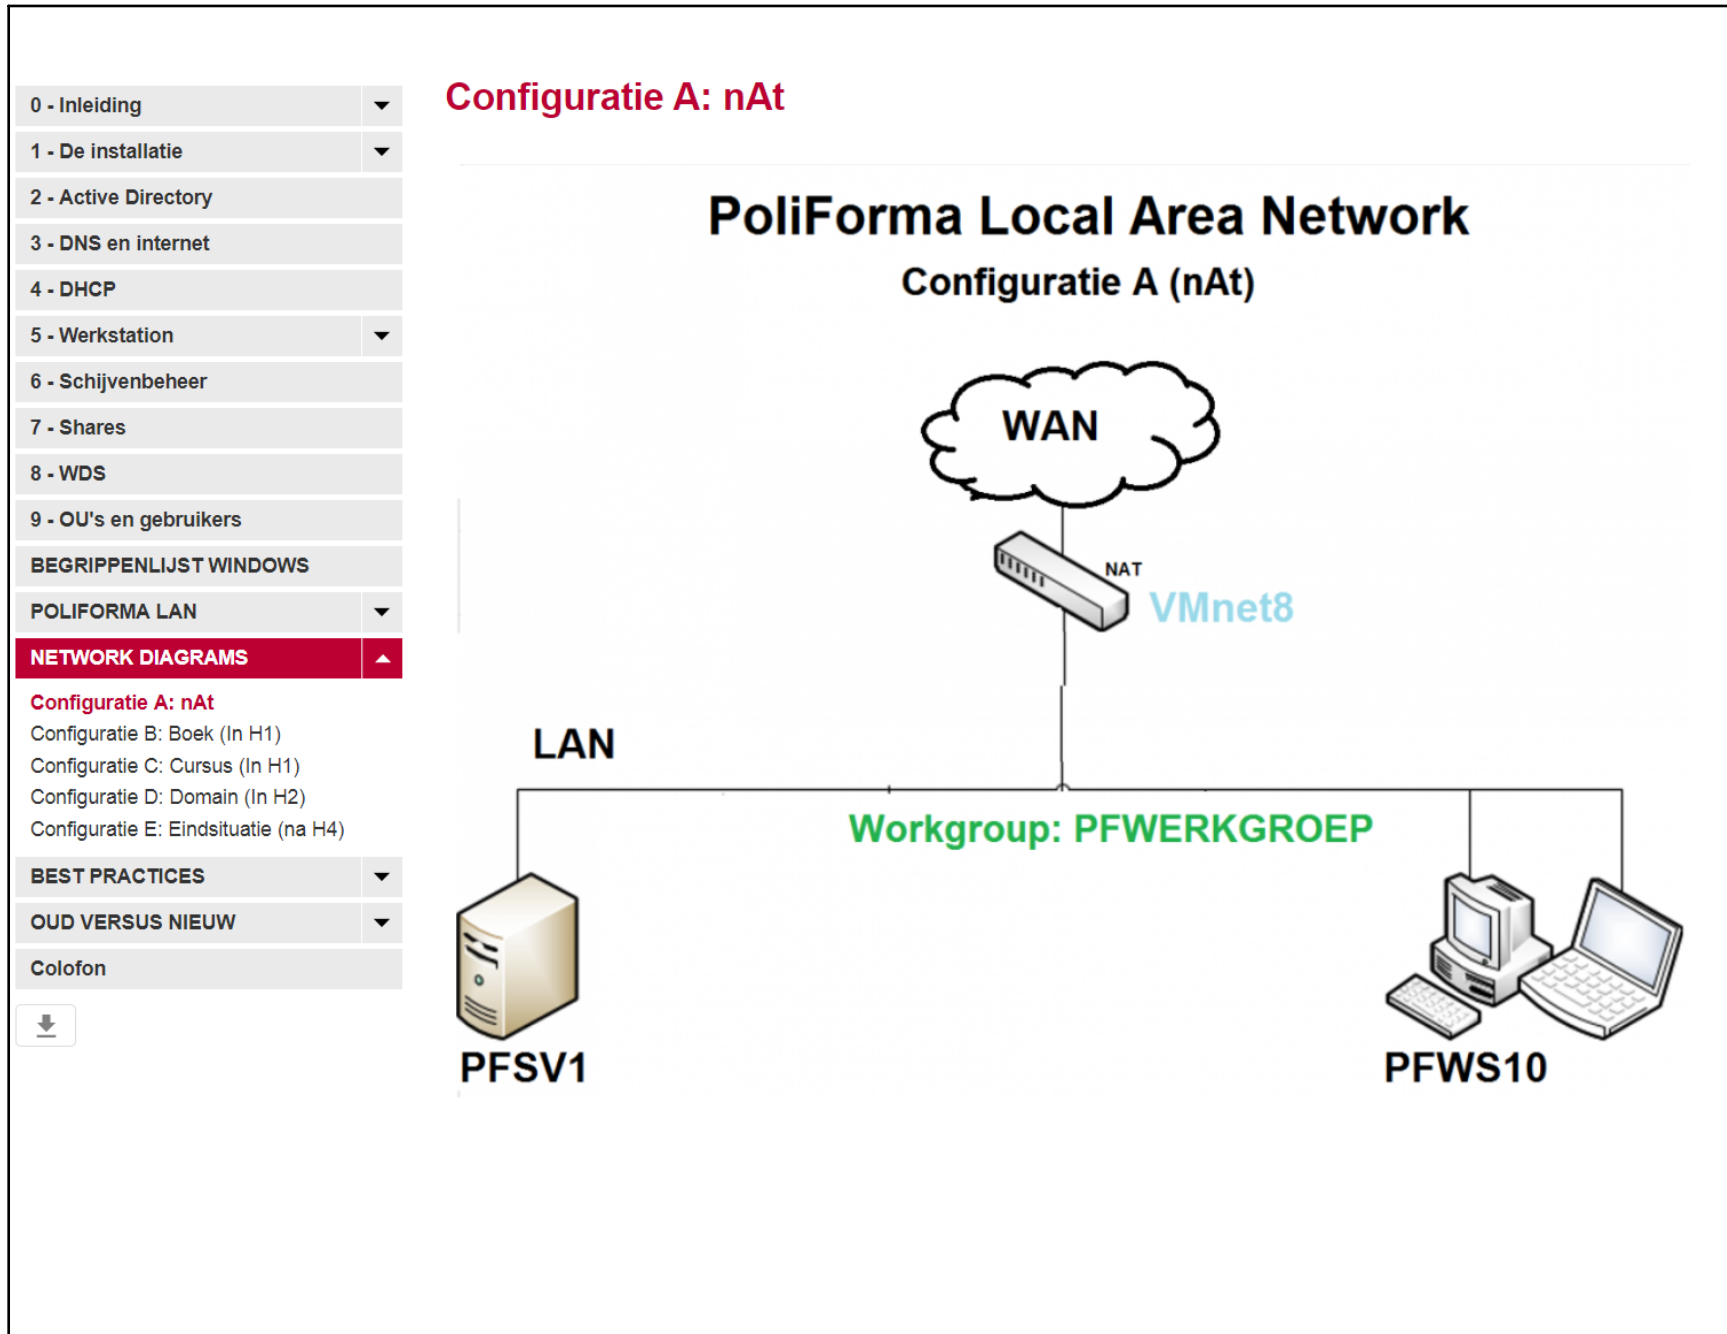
0 - Inleiding
1 - De installatie
2 - Active Directory
3 - DNS en internet
4 - DHCP
5 - Werkstation
6 - Schijvenbeheer
7 - Shares
8 - WDS
9 - OU's en gebruikers
BEGRIPPENLIJST WINDOWS
POLIFORMA LAN
NETWORK DIAGRAMS
Configuratie A: nAt
Configuratie B: Boek (In H1)
Configuratie C: Cursus (In H1)
Configuratie D: Domain (In H2)
Configuratie E: Eindsituatie (na H4)
BEST PRACTICES
OUD VERSUS NIEUW
Colofon

Configuratie A: nAt

PoliForma Local Area Network
Configuratie A (nAt)

WAN
NAT
VMnet8
LAN
Workgroup: PFWERKGROEP
PFSV1
PFWS10